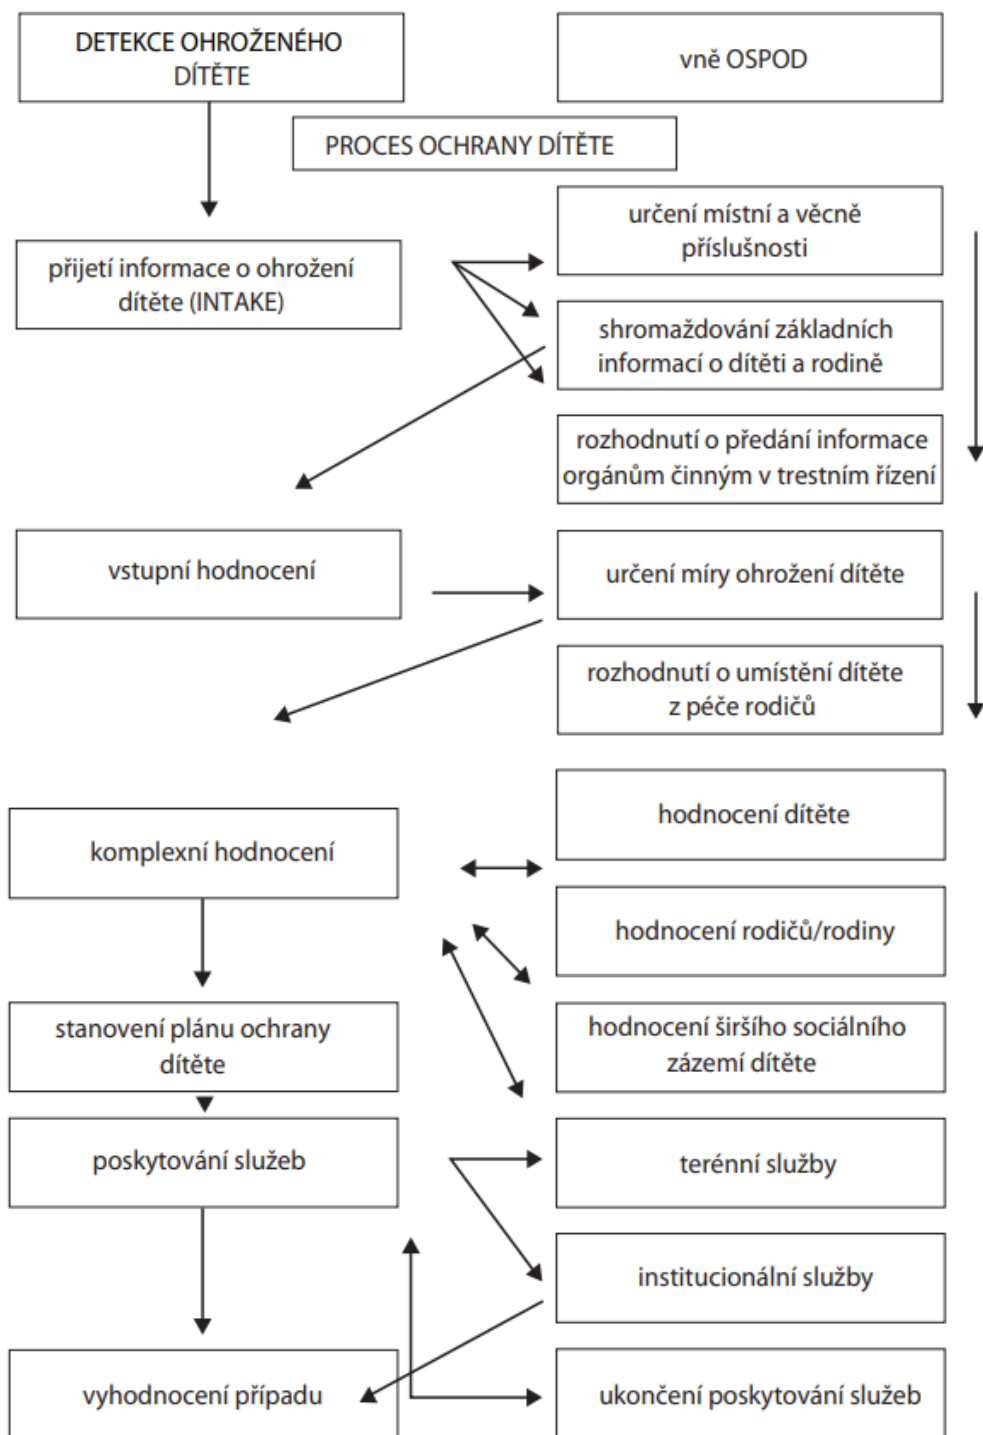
DETEKCE OHROŽENÉHO DÍTĚTE

vně OSPOD

PROCES OCHRANY DÍTĚTE

určení místní a věcné příslušnosti

přijetí informace o ohrožení dítěte (INTAKE)

shromaždování základních informací o dítěti a rodině

rozhodnutí o předání informace orgánům činným v trestním řízení

vstupní hodnocení

určení míry ohrožení dítěte

rozhodnutí o umístění dítěte z péče rodičů

hodnocení dítěte

komplexní hodnocení

hodnocení rodičů/rodiny

stanovení plánu ochrany dítěte

hodnocení širšího sociálního zázemí dítěte

poskytování služeb

terénní služby

institucionální služby

vyhodnocení případu

ukončení poskytování služeb